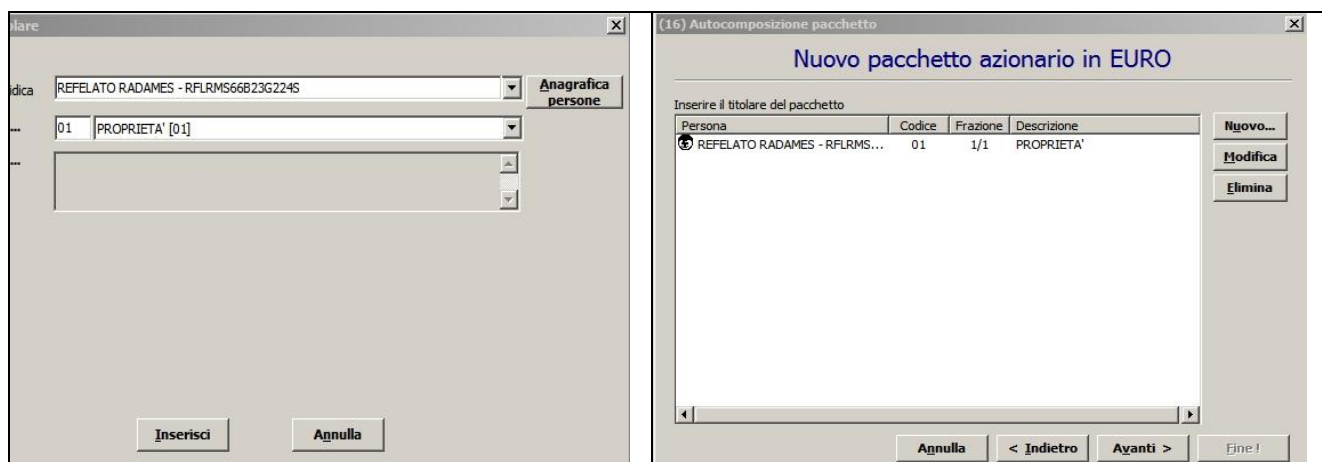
olare

idica REFELATO RADAMES - RFLRMS66B23G224S

Anagrafica persone

...

01 PROPRIETA' [01]

...

Inserisci

Annulla

(16) Autocomposizione pacchetto

Nuovo pacchetto azionario in EURO

Inserire il titolare del pacchetto

| Persona | Codice | Frazione | Descrizione |
|---|---|---|---|
| REFELATO RADAMES - RFLRMS... | 01 | 1/1 | PROPRIETA' |

Nuovo...

Modifica

Elimina

Annulla

< Indietro

Avanti >

Fine !